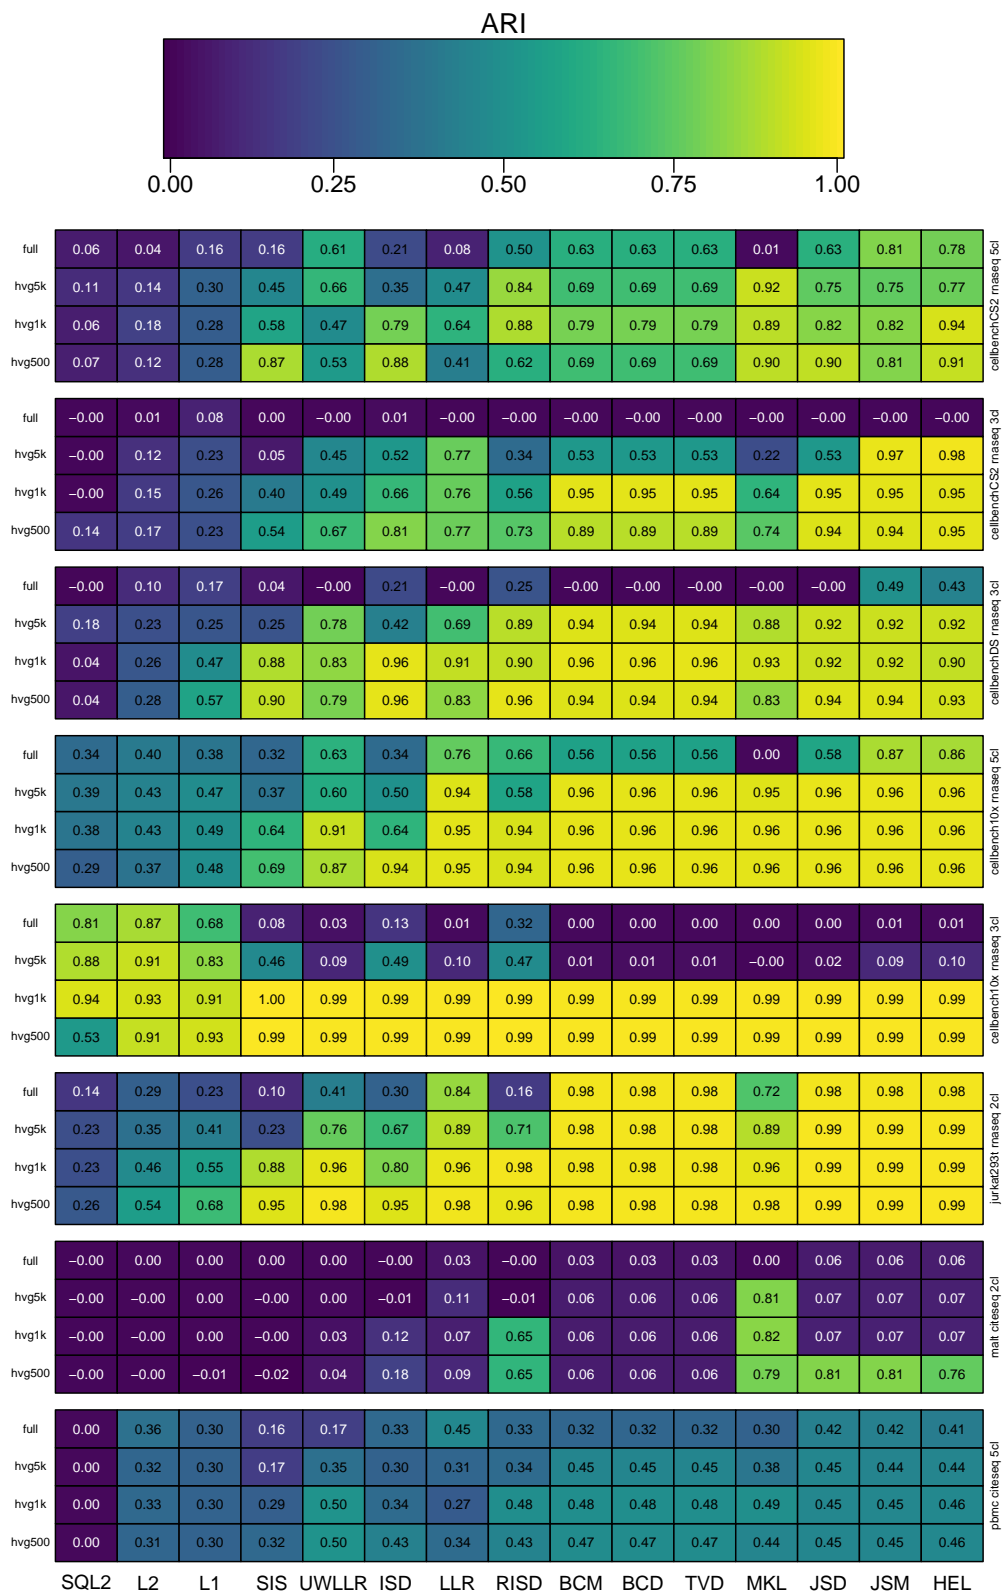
ARI

0.00 0.25 0.50 0.75 1.00

cellbenchCS2 maseq 5cl

| | SQL2 | L2 | L1 | SIS | UWLLR | ISD | LLR | RISD | BCM | BCD | TVD | MKL | JSD | JSM | HEL |
|---|---|---|---|---|---|---|---|---|---|---|---|---|---|---|---|
| full | 0.06 | 0.04 | 0.16 | 0.16 | 0.61 | 0.21 | 0.08 | 0.50 | 0.63 | 0.63 | 0.63 | 0.01 | 0.63 | 0.81 | 0.78 |
| hvg5k | 0.11 | 0.14 | 0.30 | 0.45 | 0.66 | 0.35 | 0.47 | 0.84 | 0.69 | 0.69 | 0.69 | 0.92 | 0.75 | 0.75 | 0.77 |
| hvg1k | 0.06 | 0.18 | 0.28 | 0.58 | 0.47 | 0.79 | 0.64 | 0.88 | 0.79 | 0.79 | 0.79 | 0.89 | 0.82 | 0.82 | 0.94 |
| hvg500 | 0.07 | 0.12 | 0.28 | 0.87 | 0.53 | 0.88 | 0.41 | 0.62 | 0.69 | 0.69 | 0.69 | 0.90 | 0.90 | 0.81 | 0.91 |

cellbenchCS2 maseq 3cl

| | SQL2 | L2 | L1 | SIS | UWLLR | ISD | LLR | RISD | BCM | BCD | TVD | MKL | JSD | JSM | HEL |
|---|---|---|---|---|---|---|---|---|---|---|---|---|---|---|---|
| full | −0.00 | 0.01 | 0.08 | 0.00 | −0.00 | 0.01 | −0.00 | −0.00 | −0.00 | −0.00 | −0.00 | −0.00 | −0.00 | −0.00 | −0.00 |
| hvg5k | −0.00 | 0.12 | 0.23 | 0.05 | 0.45 | 0.52 | 0.77 | 0.34 | 0.53 | 0.53 | 0.53 | 0.22 | 0.53 | 0.97 | 0.98 |
| hvg1k | −0.00 | 0.15 | 0.26 | 0.40 | 0.49 | 0.66 | 0.76 | 0.56 | 0.95 | 0.95 | 0.95 | 0.64 | 0.95 | 0.95 | 0.95 |
| hvg500 | 0.14 | 0.17 | 0.23 | 0.54 | 0.67 | 0.81 | 0.77 | 0.73 | 0.89 | 0.89 | 0.89 | 0.74 | 0.94 | 0.94 | 0.95 |

cellbenchDS maseq 3cl

| | SQL2 | L2 | L1 | SIS | UWLLR | ISD | LLR | RISD | BCM | BCD | TVD | MKL | JSD | JSM | HEL |
|---|---|---|---|---|---|---|---|---|---|---|---|---|---|---|---|
| full | −0.00 | 0.10 | 0.17 | 0.04 | −0.00 | 0.21 | −0.00 | 0.25 | −0.00 | −0.00 | −0.00 | −0.00 | −0.00 | 0.49 | 0.43 |
| hvg5k | 0.18 | 0.23 | 0.25 | 0.25 | 0.78 | 0.42 | 0.69 | 0.89 | 0.94 | 0.94 | 0.94 | 0.88 | 0.92 | 0.92 | 0.92 |
| hvg1k | 0.04 | 0.26 | 0.47 | 0.88 | 0.83 | 0.96 | 0.91 | 0.90 | 0.96 | 0.96 | 0.96 | 0.93 | 0.92 | 0.92 | 0.90 |
| hvg500 | 0.04 | 0.28 | 0.57 | 0.90 | 0.79 | 0.96 | 0.83 | 0.96 | 0.94 | 0.94 | 0.94 | 0.83 | 0.94 | 0.94 | 0.93 |

cellbench10x maseq 5cl

| | SQL2 | L2 | L1 | SIS | UWLLR | ISD | LLR | RISD | BCM | BCD | TVD | MKL | JSD | JSM | HEL |
|---|---|---|---|---|---|---|---|---|---|---|---|---|---|---|---|
| full | 0.34 | 0.40 | 0.38 | 0.32 | 0.63 | 0.34 | 0.76 | 0.66 | 0.56 | 0.56 | 0.56 | 0.00 | 0.58 | 0.87 | 0.86 |
| hvg5k | 0.39 | 0.43 | 0.47 | 0.37 | 0.60 | 0.50 | 0.94 | 0.58 | 0.96 | 0.96 | 0.96 | 0.95 | 0.96 | 0.96 | 0.96 |
| hvg1k | 0.38 | 0.43 | 0.49 | 0.64 | 0.91 | 0.64 | 0.95 | 0.94 | 0.96 | 0.96 | 0.96 | 0.96 | 0.96 | 0.96 | 0.96 |
| hvg500 | 0.29 | 0.37 | 0.48 | 0.69 | 0.87 | 0.94 | 0.95 | 0.94 | 0.96 | 0.96 | 0.96 | 0.96 | 0.96 | 0.96 | 0.96 |

cellbench10x maseq 3cl

| | SQL2 | L2 | L1 | SIS | UWLLR | ISD | LLR | RISD | BCM | BCD | TVD | MKL | JSD | JSM | HEL |
|---|---|---|---|---|---|---|---|---|---|---|---|---|---|---|---|
| full | 0.81 | 0.87 | 0.68 | 0.08 | 0.03 | 0.13 | 0.01 | 0.32 | 0.00 | 0.00 | 0.00 | 0.00 | 0.00 | 0.01 | 0.01 |
| hvg5k | 0.88 | 0.91 | 0.83 | 0.46 | 0.09 | 0.49 | 0.10 | 0.47 | 0.01 | 0.01 | 0.01 | −0.00 | 0.02 | 0.09 | 0.10 |
| hvg1k | 0.94 | 0.93 | 0.91 | 1.00 | 0.99 | 0.99 | 0.99 | 0.99 | 0.99 | 0.99 | 0.99 | 0.99 | 0.99 | 0.99 | 0.99 |
| hvg500 | 0.53 | 0.91 | 0.93 | 0.99 | 0.99 | 0.99 | 0.99 | 0.99 | 0.99 | 0.99 | 0.99 | 0.99 | 0.99 | 0.99 | 0.99 |

jurkat293t maseq 2cl

| | SQL2 | L2 | L1 | SIS | UWLLR | ISD | LLR | RISD | BCM | BCD | TVD | MKL | JSD | JSM | HEL |
|---|---|---|---|---|---|---|---|---|---|---|---|---|---|---|---|
| full | 0.14 | 0.29 | 0.23 | 0.10 | 0.41 | 0.30 | 0.84 | 0.16 | 0.98 | 0.98 | 0.98 | 0.72 | 0.98 | 0.98 | 0.98 |
| hvg5k | 0.23 | 0.35 | 0.41 | 0.23 | 0.76 | 0.67 | 0.89 | 0.71 | 0.98 | 0.98 | 0.98 | 0.89 | 0.99 | 0.99 | 0.99 |
| hvg1k | 0.23 | 0.46 | 0.55 | 0.88 | 0.96 | 0.80 | 0.96 | 0.98 | 0.98 | 0.98 | 0.98 | 0.96 | 0.99 | 0.99 | 0.99 |
| hvg500 | 0.26 | 0.54 | 0.68 | 0.95 | 0.98 | 0.95 | 0.98 | 0.96 | 0.98 | 0.98 | 0.98 | 0.98 | 0.99 | 0.99 | 0.99 |

malt citeseq 2cl

| | SQL2 | L2 | L1 | SIS | UWLLR | ISD | LLR | RISD | BCM | BCD | TVD | MKL | JSD | JSM | HEL |
|---|---|---|---|---|---|---|---|---|---|---|---|---|---|---|---|
| full | −0.00 | 0.00 | 0.00 | 0.00 | 0.00 | −0.00 | 0.03 | −0.00 | 0.03 | 0.03 | 0.03 | 0.00 | 0.06 | 0.06 | 0.06 |
| hvg5k | −0.00 | −0.00 | 0.00 | −0.00 | 0.00 | −0.01 | 0.11 | −0.01 | 0.06 | 0.06 | 0.06 | 0.81 | 0.07 | 0.07 | 0.07 |
| hvg1k | −0.00 | −0.00 | 0.00 | −0.00 | 0.03 | 0.12 | 0.07 | 0.65 | 0.06 | 0.06 | 0.06 | 0.82 | 0.07 | 0.07 | 0.07 |
| hvg500 | −0.00 | −0.00 | −0.01 | −0.02 | 0.04 | 0.18 | 0.09 | 0.65 | 0.06 | 0.06 | 0.06 | 0.79 | 0.81 | 0.81 | 0.76 |

pbmc citeseq 5cl

| | SQL2 | L2 | L1 | SIS | UWLLR | ISD | LLR | RISD | BCM | BCD | TVD | MKL | JSD | JSM | HEL |
|---|---|---|---|---|---|---|---|---|---|---|---|---|---|---|---|
| full | 0.00 | 0.36 | 0.30 | 0.16 | 0.17 | 0.33 | 0.45 | 0.33 | 0.32 | 0.32 | 0.32 | 0.30 | 0.42 | 0.42 | 0.41 |
| hvg5k | 0.00 | 0.32 | 0.30 | 0.17 | 0.35 | 0.30 | 0.31 | 0.34 | 0.45 | 0.45 | 0.45 | 0.38 | 0.45 | 0.44 | 0.44 |
| hvg1k | 0.00 | 0.33 | 0.30 | 0.29 | 0.50 | 0.34 | 0.27 | 0.48 | 0.48 | 0.48 | 0.48 | 0.49 | 0.45 | 0.45 | 0.46 |
| hvg500 | 0.00 | 0.31 | 0.30 | 0.32 | 0.50 | 0.43 | 0.34 | 0.43 | 0.47 | 0.47 | 0.47 | 0.44 | 0.45 | 0.45 | 0.46 |

SQL2 L2 L1 SIS UWLLR ISD LLR RISD BCM BCD TVD MKL JSD JSM HEL